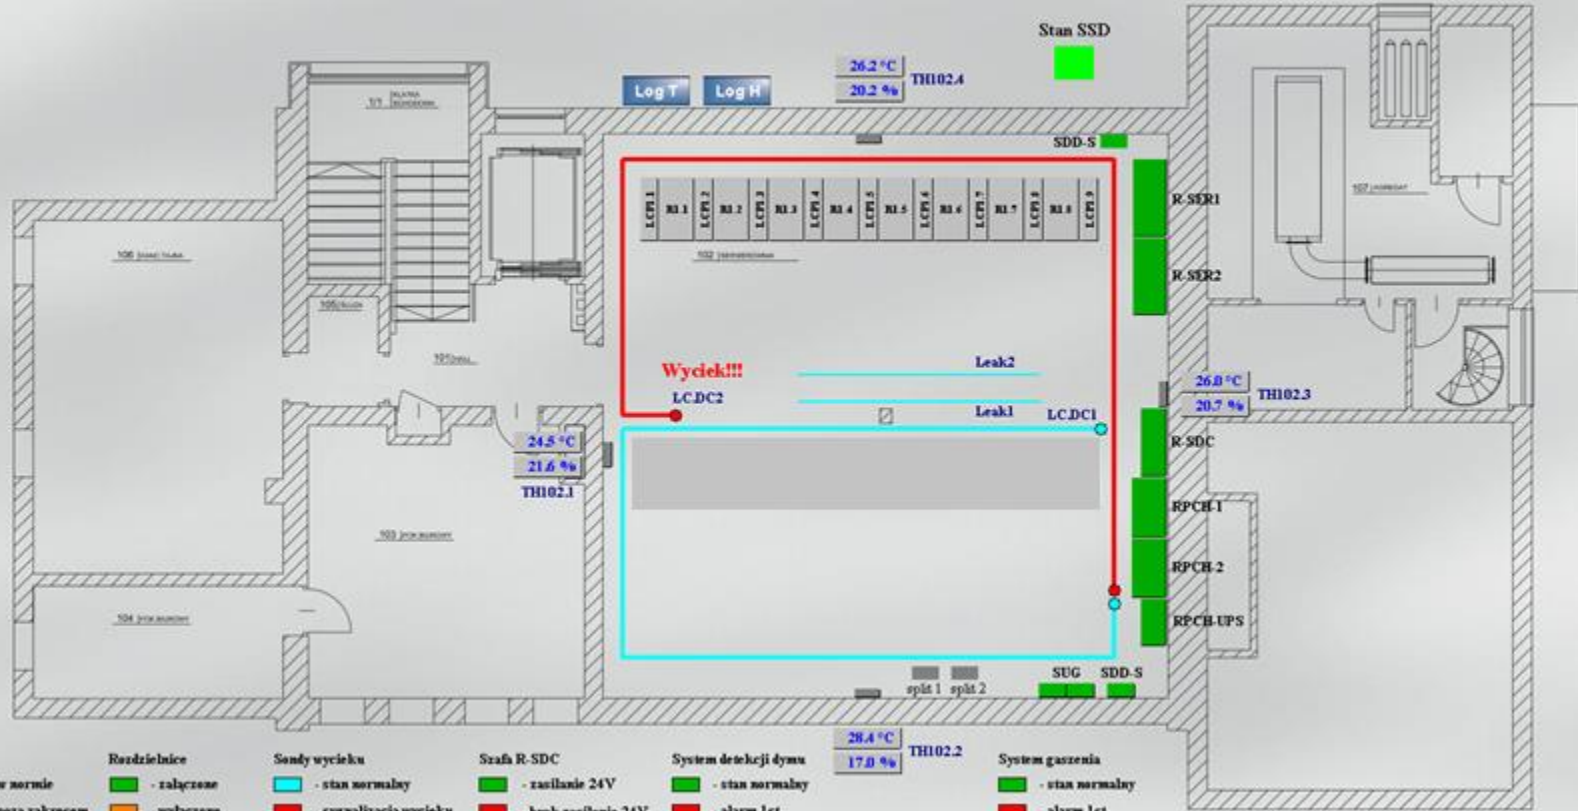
Stan SSD

Log T Log H

26.2 °C
20.2 %
TH102.4

SDD-S

111 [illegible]

LCP1 1 R1.1 R1.2 R1.3 R1.4 R1.5 R1.6 R1.7 LCP1 8 R1.8 LCP1 9

102 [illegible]

R-SER1
R-SER2

107 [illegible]

106 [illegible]

105 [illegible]

101 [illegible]

Wyciek!!!
LC.DC2
Leak2
Leak1
LC.DC1

26.0 °C
20.7 %
TH102.3

R-SDC

24.5 °C
21.6 %
TH102.1

103 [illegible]

RPCH-1
RPCH-2
RPCH-UPS

104 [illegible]

split 1 split 2
SUG SDD-S

28.4 °C
17.0 %
TH102.2

Rozdzielnice
- załączone
Sondy wycieku
- stan normalny
Szafa R-SDC
- zasilanie 24V
System detekcji dymu
- stan normalny
System gaszenia
- stan normalny
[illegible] normie
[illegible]